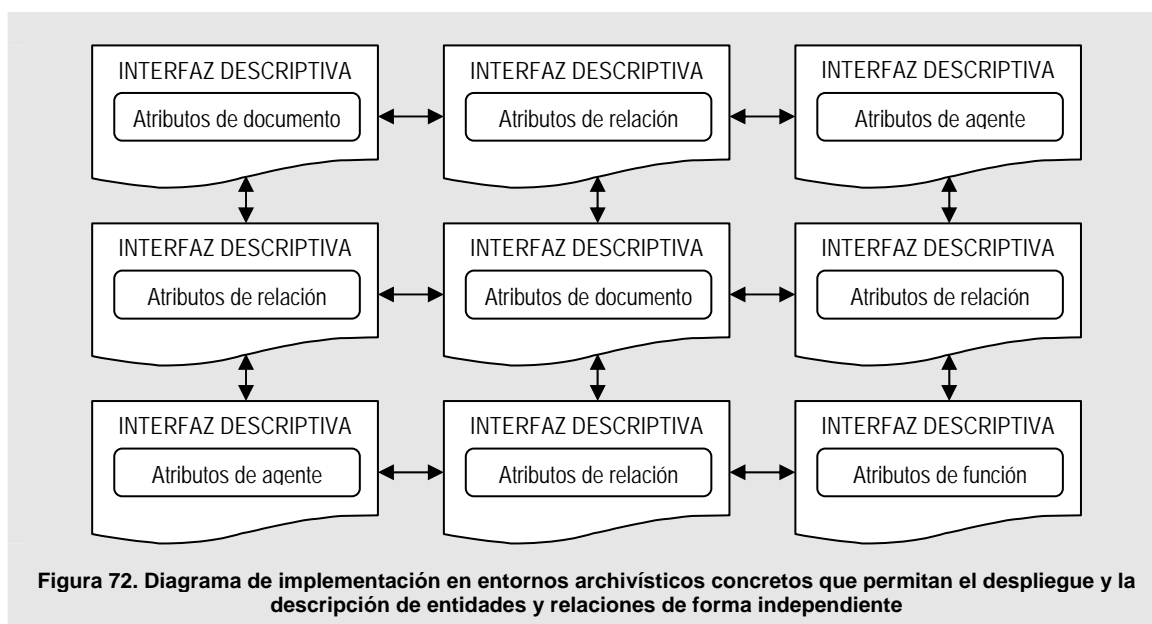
INTERFAZ DESCRIPTIVA
Atributos de documento

INTERFAZ DESCRIPTIVA
Atributos de relación

INTERFAZ DESCRIPTIVA
Atributos de agente

INTERFAZ DESCRIPTIVA
Atributos de relación

INTERFAZ DESCRIPTIVA
Atributos de documento

INTERFAZ DESCRIPTIVA
Atributos de relación

INTERFAZ DESCRIPTIVA
Atributos de agente

INTERFAZ DESCRIPTIVA
Atributos de relación

INTERFAZ DESCRIPTIVA
Atributos de función

Figura 72. Diagrama de implementación en entornos archivísticos concretos que permitan el despliegue y la descripción de entidades y relaciones de forma independiente